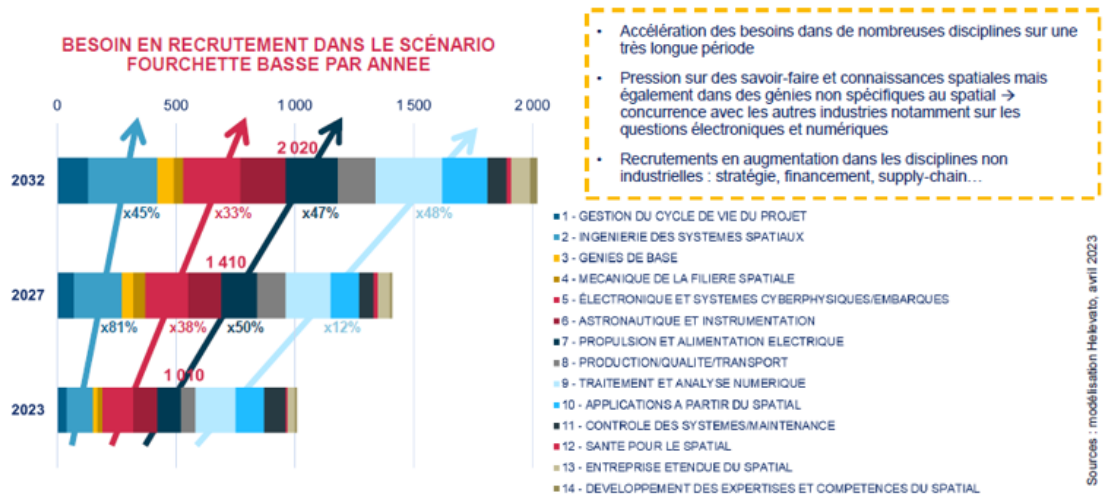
BESOIN EN RECRUTEMENT DANS LE SCÉNARIO FOURCHETTE BASSE PAR ANNEE

0
500
1 000
1 500
2 000

2032
2 020
x45%
x33%
x47%
x48%

2027
1 410
x81%
x38%
x50%
x12%

2023
1 010

• Accélération des besoins dans de nombreuses disciplines sur une très longue période

• Pression sur des savoir-faire et connaissances spatiales mais également dans des génies non spécifiques au spatial → concurrence avec les autres industries notamment sur les questions électroniques et numériques

• Recrutements en augmentation dans les disciplines non industrielles : stratégie, financement, supply-chain…

1 - GESTION DU CYCLE DE VIE DU PROJET
2 - INGENIERIE DES SYSTEMES SPATIAUX
3 - GENIES DE BASE
4 - MECANIQUE DE LA FILIERE SPATIALE
5 - ÉLECTRONIQUE ET SYSTEMES CYBERPHYSIQUES/EMBARQUES
6 - ASTRONAUTIQUE ET INSTRUMENTATION
7 - PROPULSION ET ALIMENTATION ELECTRIQUE
8 - PRODUCTION/QUALITE/TRANSPORT
9 - TRAITEMENT ET ANALYSE NUMERIQUE
10 - APPLICATIONS A PARTIR DU SPATIAL
11 - CONTROLE DES SYSTEMES/MAINTENANCE
12 - SANTE POUR LE SPATIAL
13 - ENTREPRISE ETENDUE DU SPATIAL
14 - DEVELOPPEMENT DES EXPERTISES ET COMPETENCES DU SPATIAL

Sources : modélisation Helevato, avril 2023